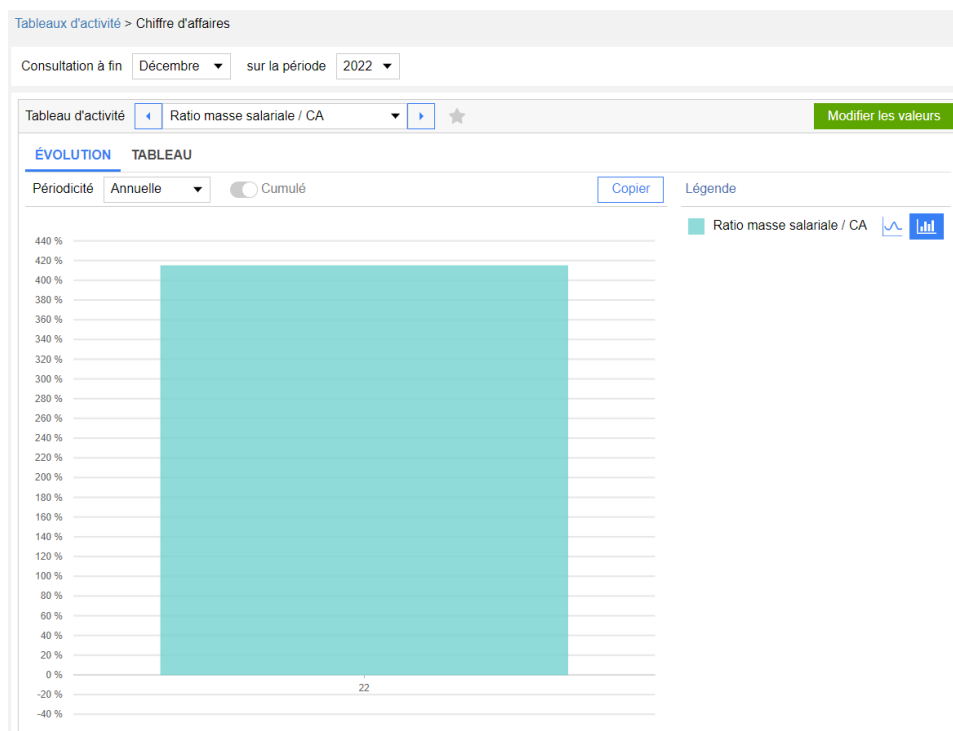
Tableaux d'activité > Chiffre d'affaires

Consultation à fin Décembre sur la période 2022

Tableau d'activité Ratio masse salariale / CA

Modifier les valeurs

ÉVOLUTION TABLEAU

Périodicité Annuelle Cumulé Copier

Légende

Ratio masse salariale / CA

440 %
420 %
400 %
380 %
360 %
340 %
320 %
300 %
280 %
260 %
240 %
220 %
200 %
180 %
160 %
140 %
120 %
100 %
80 %
60 %
40 %
20 %
0 %
-20 %
-40 %

22